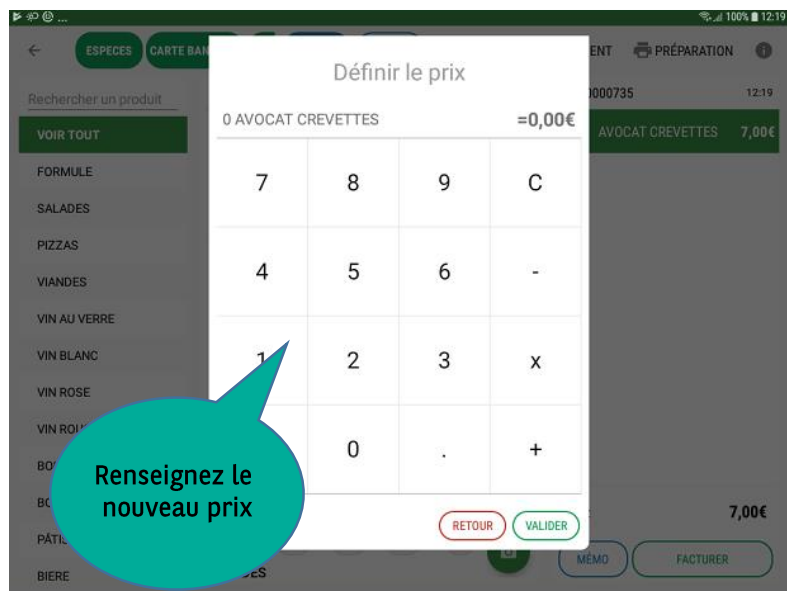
100% 12:19

ESPECES CARTE BAN

ENT PRÉPARATION

Rechercher un produit

VOIR TOUT
FORMULE
SALADES
PIZZAS
VIANDES
VIN AU VERRE
VIN BLANC
VIN ROSE
VIN ROU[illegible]
BO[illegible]
BO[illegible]
PÂTI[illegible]
BIERE

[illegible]ES

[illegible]000735 12:19

AVOCAT CREVETTES 7,00€

7,00€

MÉMO
FACTURER

Définir le prix

0 AVOCAT CREVETTES =0,00€

| 7 | 8 | 9 | C |
|---|---|---|---|
| 4 | 5 | 6 | - |
| 1 | 2 | 3 | x |
| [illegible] | 0 | . | + |

RETOUR VALIDER

Renseignez le nouveau prix